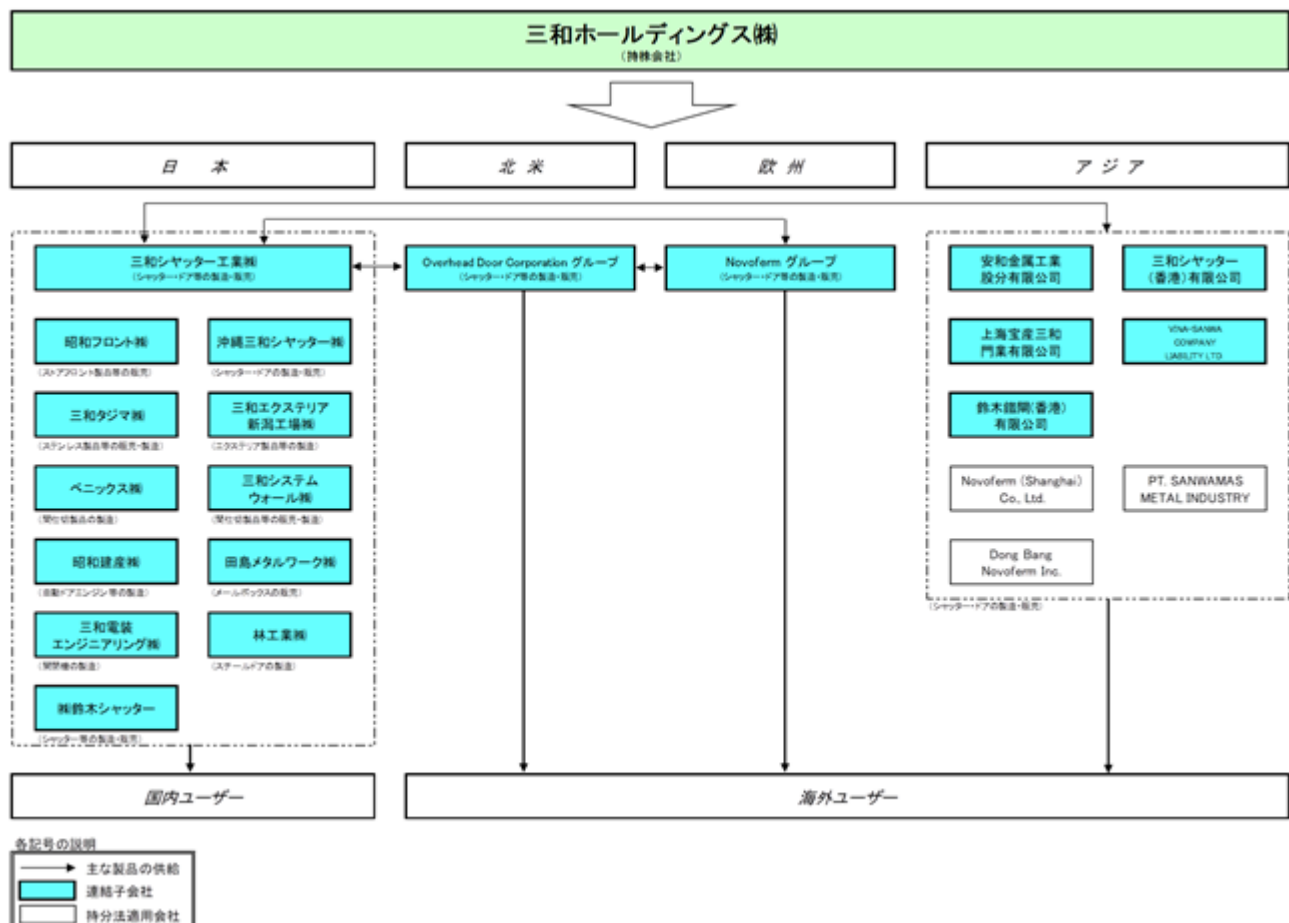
三和ホールディングス㈱
(持株会社)

日　本

北 米

欧 州

ア ジ ア

三和シャッター工業㈱
(シャッター・ドア等の製造・販売)

Overhead Door Corporation グループ
(シャッター・ドア等の製造・販売)

Novoferm グループ
(シャッター・ドア等の製造・販売)

昭和フロント㈱
(ストアフロント製品等の販売)

沖縄三和シャッター㈱
(シャッター・ドアの製造・販売)

三和タジマ㈱
(ステンレス製品等の販売・製造)

三和エクステリア新潟工場㈱
(エクステリア製品等の製造)

ベニックス㈱
(間仕切製品の製造)

三和システムウォール㈱
(間仕切製品等の販売・製造)

昭和建産㈱
(自動ドアエンジン等の製造)

田島メタルワーク㈱
(メールボックスの販売)

三和電装エンジニアリング㈱
(開閉機の製造)

林工業㈱
(スチールドアの製造)

㈱鈴木シャッター
(シャッター等の製造・販売)

安和金属工業股分有限公司

三和シャッター(香港)有限公司

上海宝産三和門業有限公司

VINA-SANWA COMPANY LIABILITY LTD

鈴木鐵閘(香港)有限公司

Novoferm (Shanghai) Co., Ltd.

PT. SANWAMAS METAL INDUSTRY

Dong Bang Novoferm Inc.

(シャッター・ドアの製造・販売)

国内ユーザー

海外ユーザー

各記号の説明
主な製品の供給
連結子会社
持分法適用会社